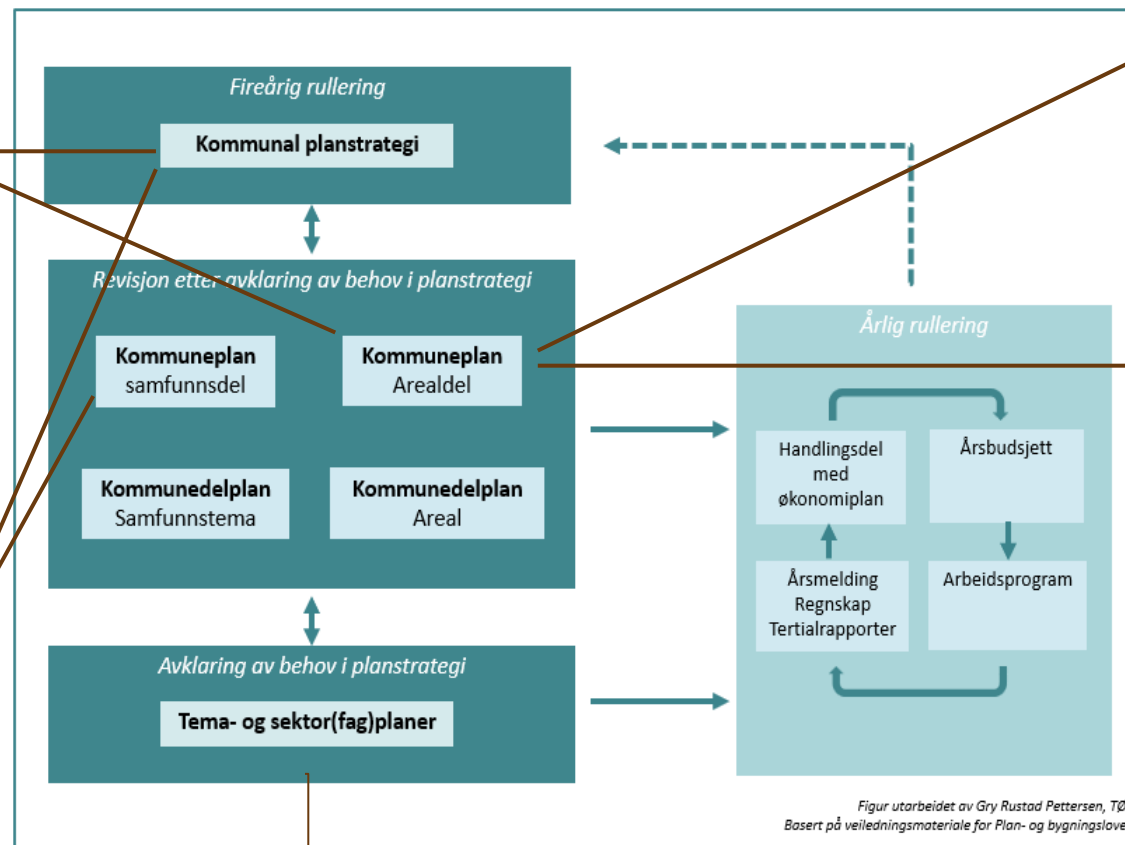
Fireårig rullering

Kommunal planstrategi

Revisjon etter avklaring av behov i planstrategi

Kommuneplan samfunnsdel

Kommuneplan Arealdel

Kommunedelplan Samfunnstema

Kommunedelplan Areal

Avklaring av behov i planstrategi

Tema- og sektor(fag)planer

Årlig rullering

Handlingsdel med økonomiplan

Årsbudsjett

Årsmelding Regnskap Tertialrapporter

Arbeidsprogram

Figur utarbeidet av Gry Rustad Pettersen, TØ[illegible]
Basert på veiledningsmateriale for Plan- og bygningslove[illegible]